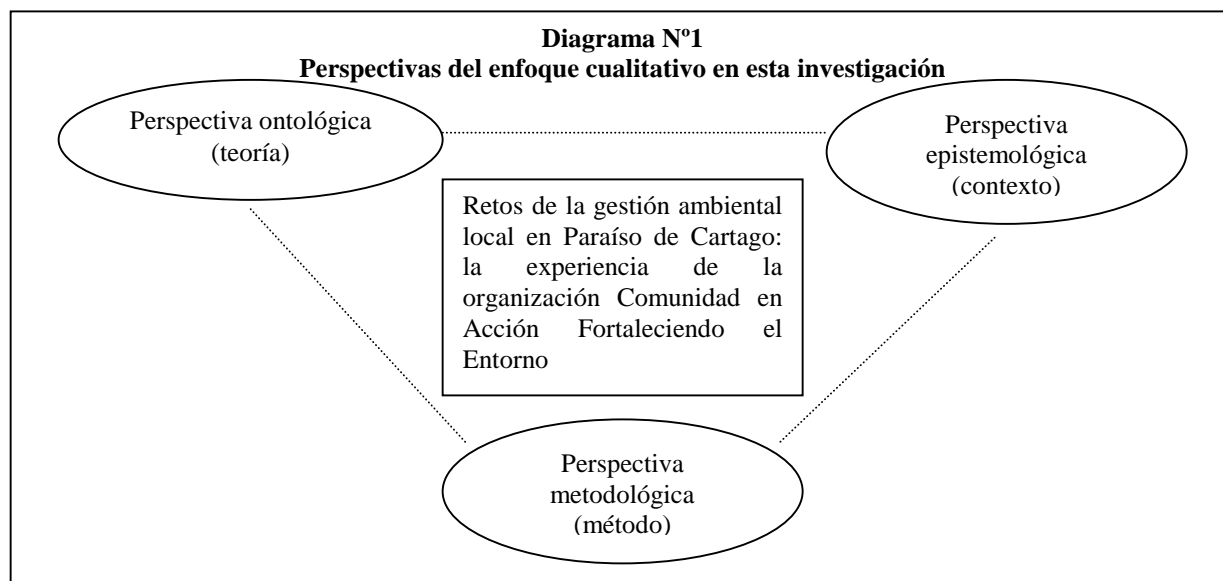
**Diagrama Nº1**
**Perspectivas del enfoque cualitativo en esta investigación**

Perspectiva ontológica (teoría)

Perspectiva epistemológica (contexto)

Retos de la gestión ambiental local en Paraíso de Cartago: la experiencia de la organización Comunidad en Acción Fortaleciendo el Entorno

Perspectiva metodológica (método)